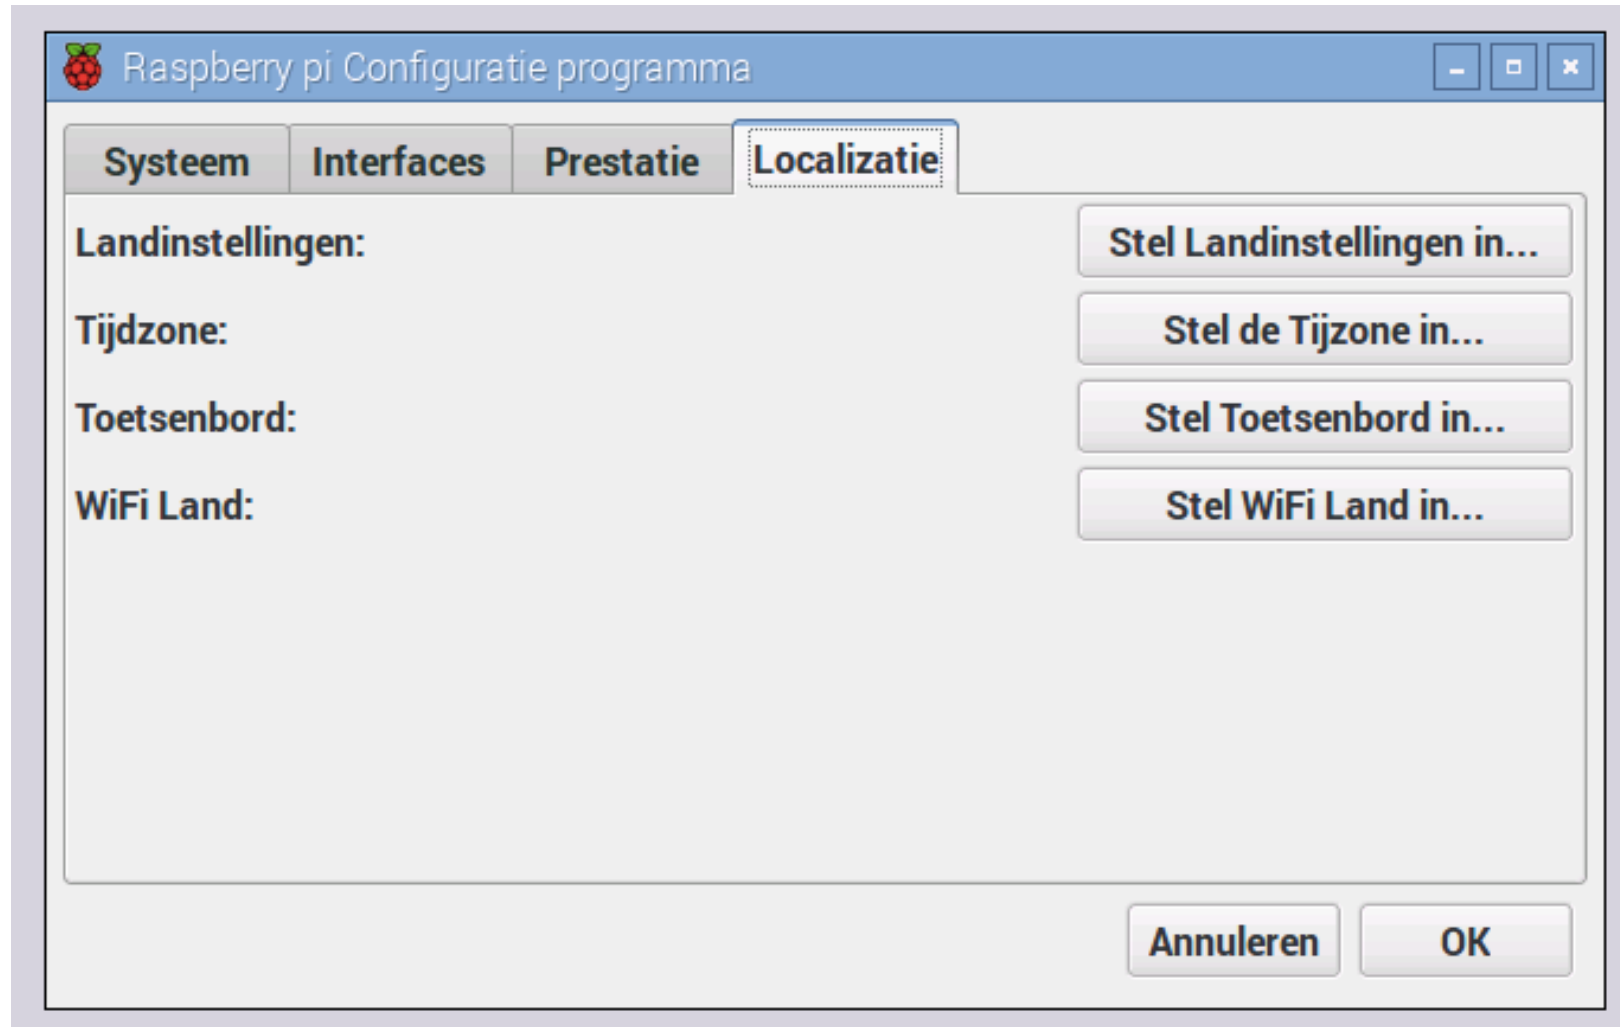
Raspberry pi Configuratie programma

Systeem | Interfaces | Prestatie | Localizatie

Landinstellingen: Stel Landinstellingen in...

Tijdzone: Stel de Tijzone in...

Toetsenbord: Stel Toetsenbord in...

WiFi Land: Stel WiFi Land in...

Annuleren OK